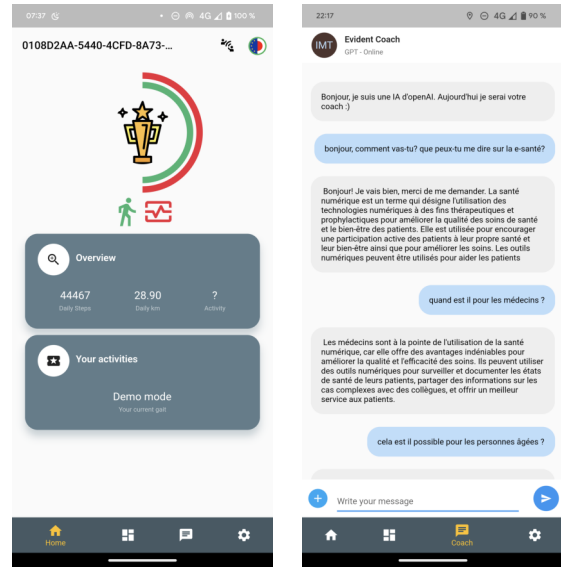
07:37 4G 100 %

0108D2AA-5440-4CFD-8A73-...

Overview

44467
Daily Steps

28.90
Daily km

?
Activity

Your activities

Demo mode
Your current goal

Home

22:17 4G 90 %

IMT

Evident Coach
GPT - Online

Bonjour, je suis une IA d'openAI. Aujourd'hui je serai votre coach :)

bonjour, comment vas-tu? que peux-tu me dire sur la e-santé?

Bonjour! Je vais bien, merci de me demander. La santé numérique est un terme qui désigne l'utilisation des technologies numériques à des fins thérapeutiques et prophylactiques pour améliorer la qualité des soins de santé et le bien-être des patients. Elle est utilisée pour encourager une participation active des patients à leur propre santé et leur bien-être ainsi que pour améliorer les soins. Les outils numériques peuvent être utilisés pour aider les patients

quand est il pour les médecins ?

Les médecins sont à la pointe de l'utilisation de la santé numérique, car elle offre des avantages indéniables pour améliorer la rapidité et l'efficacité des soins. Ils peuvent utiliser des outils numériques pour surveiller et documenter les états de santé de leurs patients, partager des informations sur les cas complexes avec des collègues, et offrir un meilleur service aux patients.

cela est il possible pour les personnes âgées ?

Write your message

Coach